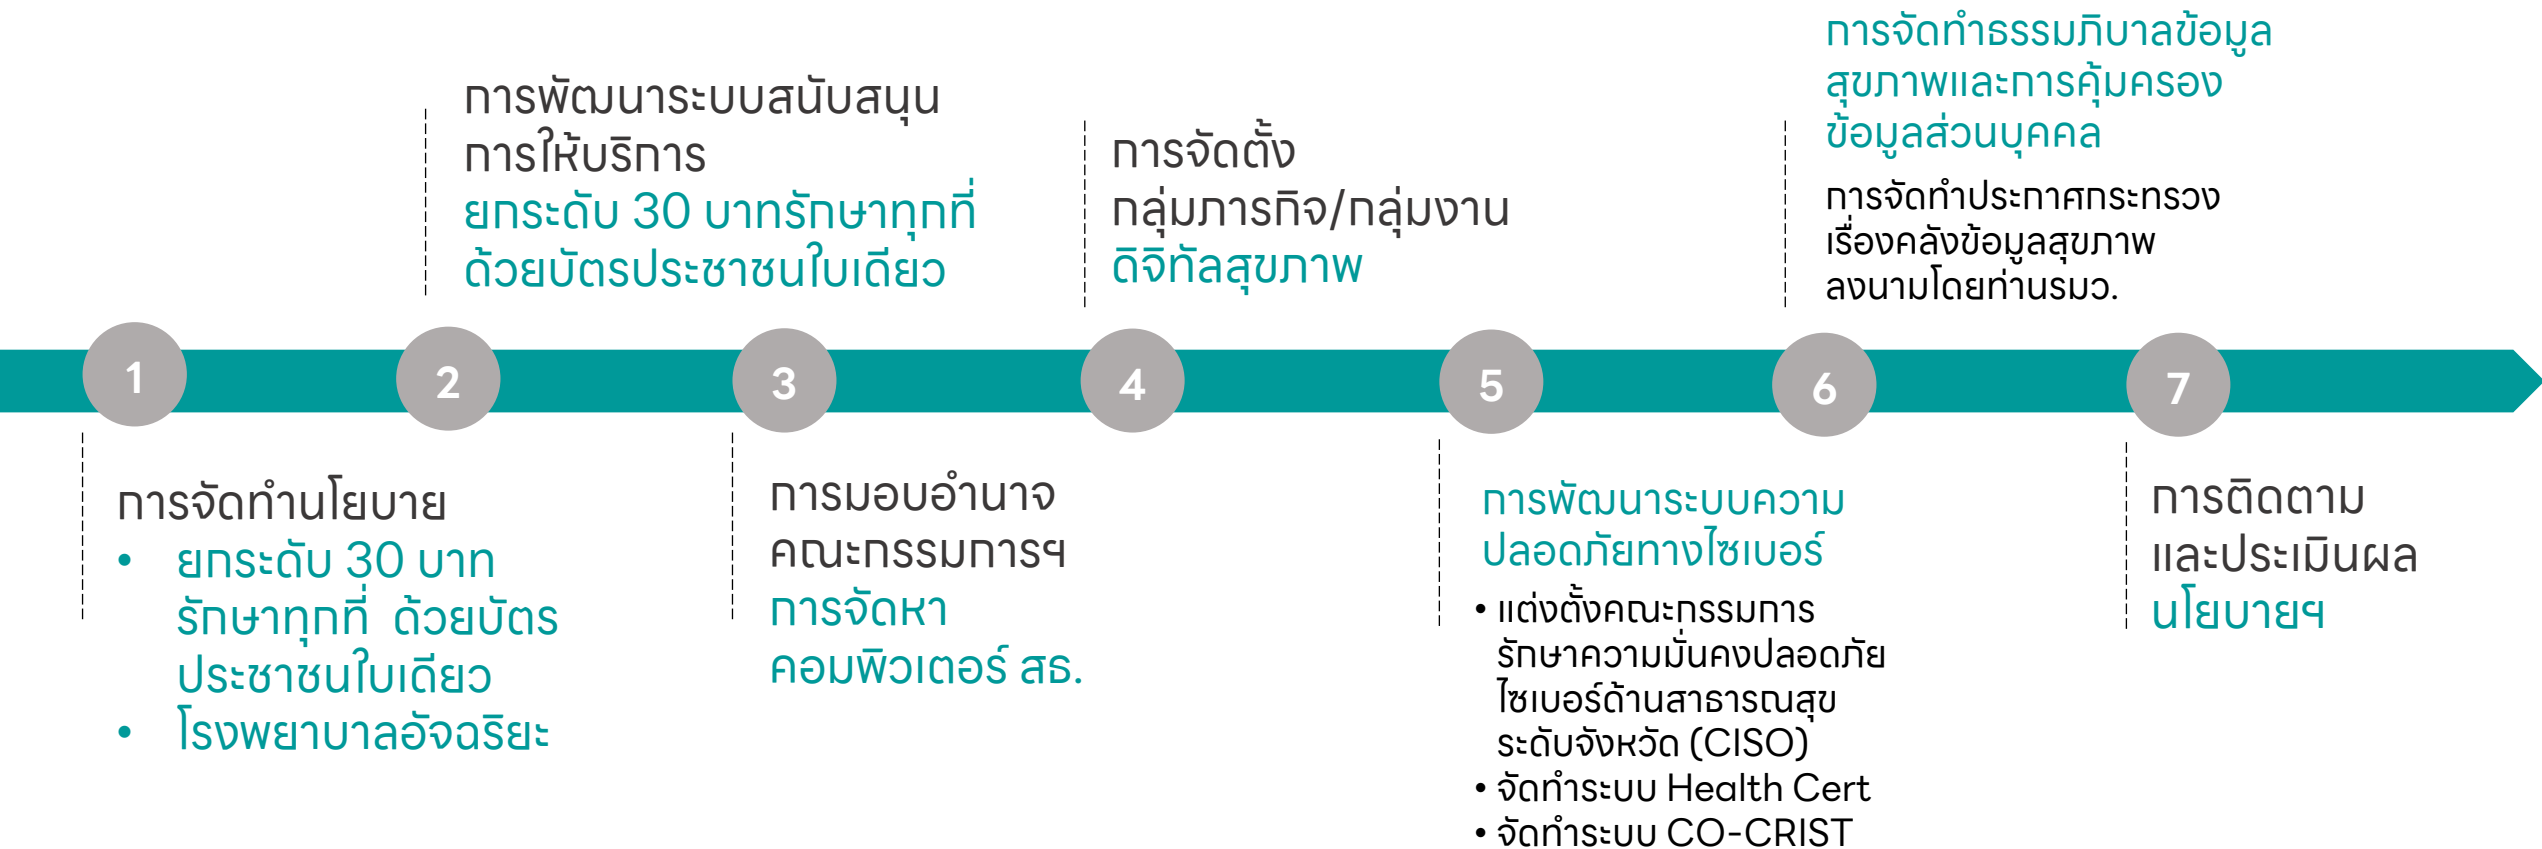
การจัดทำธรรมาภิบาลข้อมูลสุขภาพและการคุ้มครองข้อมูลส่วนบุคคล

การจัดทำประกาศกระทรวงเรื่องคลังข้อมูลสุขภาพลงนามโดยท่านรมว.

การพัฒนาระบบสนับสนุนการให้บริการ
ยกระดับ 30 บาทรักษาทุกที่ด้วยบัตรประชาชนใบเดียว

การจัดตั้งกลุ่มภารกิจ/กลุ่มงาน
ดิจิทัลสุขภาพ

1

2

3

4

5

6

7

การจัดทำนโยบาย
• ยกระดับ 30 บาท รักษาทุกที่ ด้วยบัตรประชาชนใบเดียว
• โรงพยาบาลอัจฉริยะ

การมอบอำนาจคณะกรรมการฯ
การจัดหาคอมพิวเตอร์ สธ.

การพัฒนาระบบความปลอดภัยทางไซเบอร์
• แต่งตั้งคณะกรรมการรักษาความมั่นคงปลอดภัยไซเบอร์ด้านสาธารณสุขระดับจังหวัด (CISO)
• จัดทำระบบ Health Cert
• จัดทำระบบ CO-CRIST

การติดตามและประเมินผล
นโยบายฯ